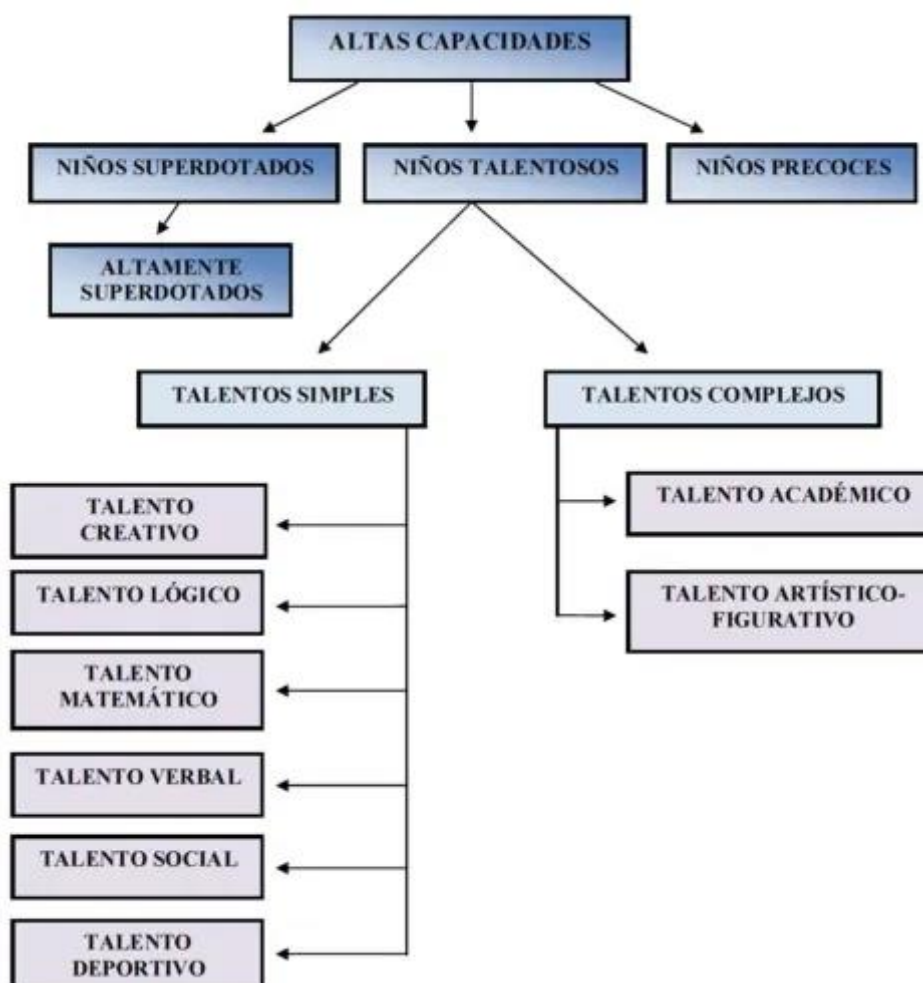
ALTAS CAPACIDADES

NIÑOS SUPERDOTADOS

NIÑOS TALENTOSOS

NIÑOS PRECOCES

ALTAMENTE SUPERDOTADOS

TALENTOS SIMPLES

TALENTOS COMPLEJOS

TALENTO CREATIVO

TALENTO LÓGICO

TALENTO MATEMÁTICO

TALENTO VERBAL

TALENTO SOCIAL

TALENTO DEPORTIVO

TALENTO ACADÉMICO

TALENTO ARTÍSTICO-FIGURATIVO